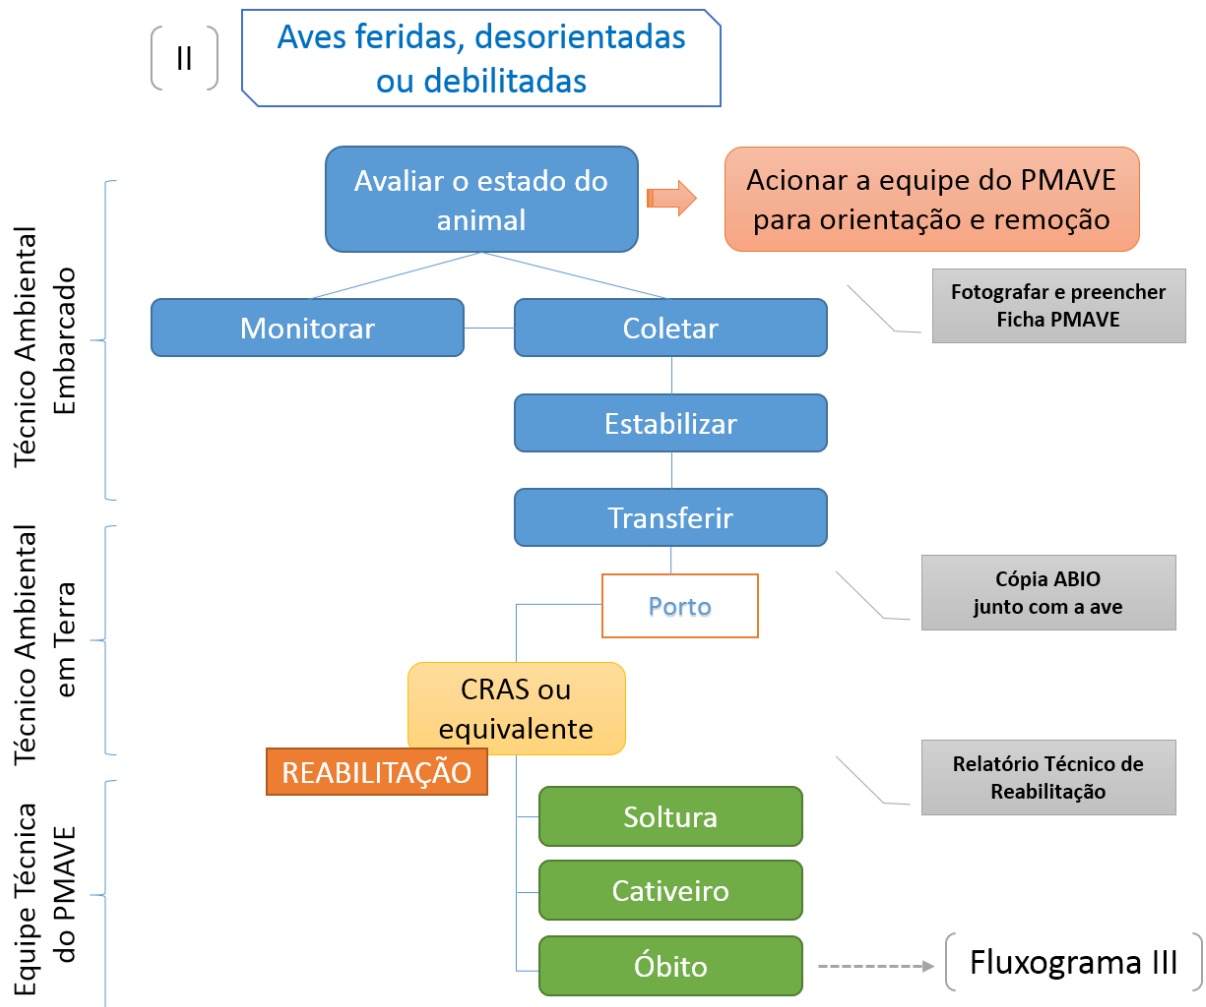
II

Aves feridas, desorientadas ou debilitadas

Técnico Ambiental Embarcado

Avaliar o estado do animal

Acionar a equipe do PMAVE para orientação e remoção

Fotografar e preencher Ficha PMAVE

Monitorar

Coletar

Estabilizar

Transferir

Técnico Ambiental em Terra

Cópia ABIO junto com a ave

Porto

CRAS ou equivalente

REABILITAÇÃO

Relatório Técnico de Reabilitação

Equipe Técnica do PMAVE

Soltura

Cativeiro

Óbito

Fluxograma III